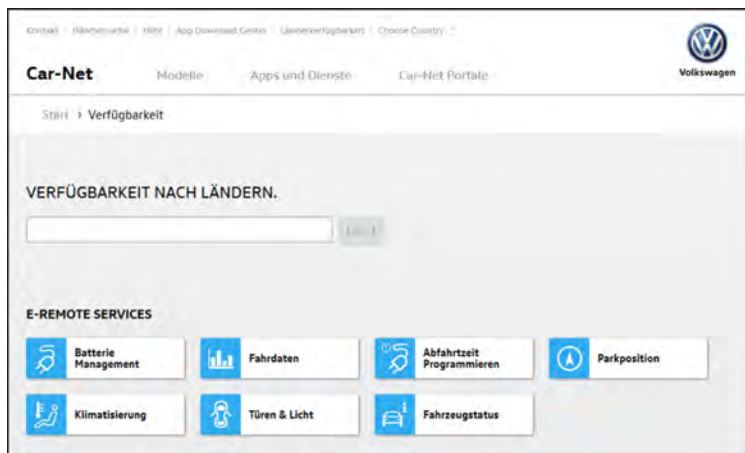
Kontakt | Händlersuche | Hilfe | App Download Center | Länderverfügbarkeit | Choose Country

Car-Net Modelle Apps und Dienste Car-Net Portale

Volkswagen

Start > Verfügbarkeit

VERFÜGBARKEIT NACH LÄNDERN.

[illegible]

E-REMOTE SERVICES

Batterie Management

Fahrdaten

Abfahrtzeit Programmieren

Parkposition

Klimatisierung

Türen & Licht

Fahrzeugstatus